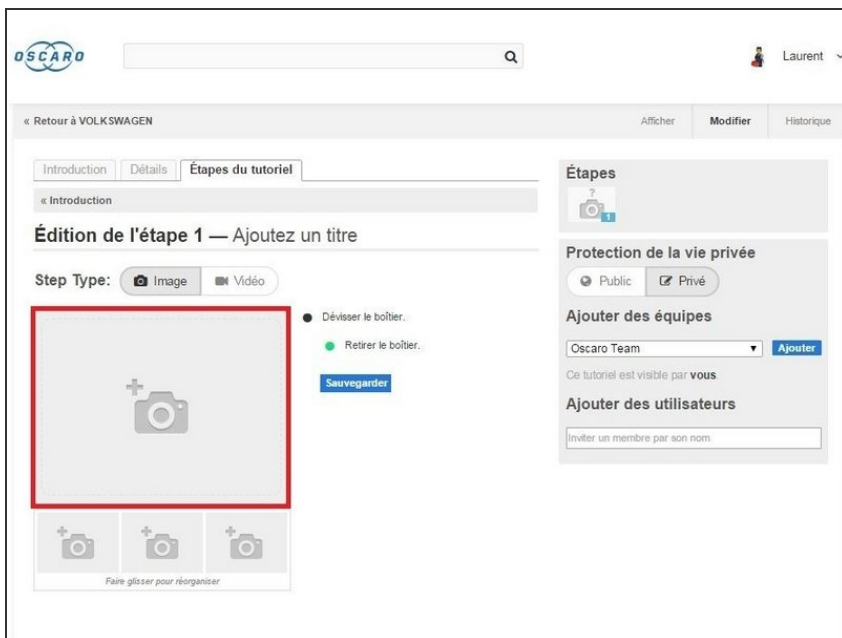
OSCARO

Laurent

« Retour à VOLKSWAGEN

Afficher Modifier Historique

Introduction Détails Étapes du tutoriel

« Introduction

Édition de l'étape 1 — Ajoutez un titre

Step Type: Image Vidéo

Dévisser le boîtier.

Retirer le boîtier.

Sauvegarder

Faire glisser pour réorganiser

Étapes

?

1

Protection de la vie privée

Public Privé

Ajouter des équipes

Oscaro Team

Ajouter

Ce tutoriel est visible par vous.

Ajouter des utilisateurs

Inviter un membre par son nom